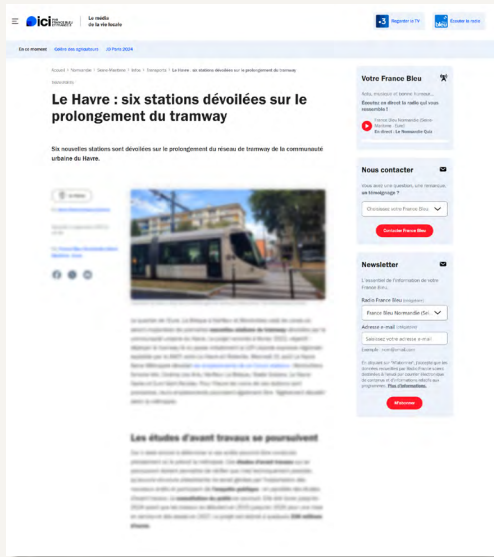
ici Le média de la vie locale

Regarder la TV

Écouter la radio

En ce moment Galerie des vignettes Paris 2024

Accueil › Normandie › Seine-Maritime › Info › Transports › Le Havre : six stations dévoilées sur le prolongement du tramway

Le Havre : six stations dévoilées sur le prolongement du tramway

Six nouvelles stations sont dévoilées sur le prolongement du réseau de tramway de la communauté urbaine du Havre.

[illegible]

Les études d'avant travaux se poursuivent

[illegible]

Votre France Bleu

Écoutez en direct la radio qui vous ressemble !

En direct : Le Normandie Quiz

Nous contacter

Vous avez une question, une remarque ou un témoignage ?

Choisissez votre France Bleu

Contacter France Bleu

Newsletter

L'essentiel de l'information de votre France Bleu.

Radio France Bleu (obligatoire)

France Bleu Normandie (Se...

Adresse e-mail (obligatoire)

Saisissez votre adresse e-mail

Exemple : nom@domaine.com

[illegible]

M'abonner